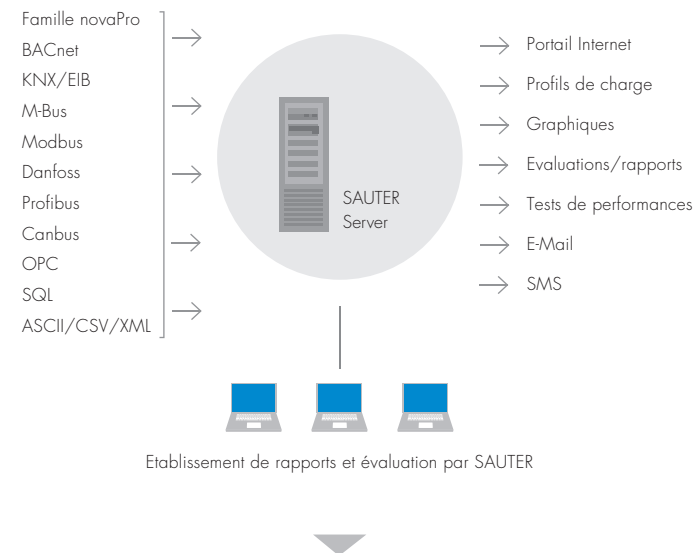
Famille novaPro
BACnet
KNX/EIB
M-Bus
Modbus
Danfoss
Profibus
Canbus
OPC
SQL
ASCII/CSV/XML

SAUTER
Server

Portail Internet
Profils de charge
Graphiques
Evaluations/rapports
Tests de performances
E-Mail
SMS

Etablissement de rapports et évaluation par SAUTER